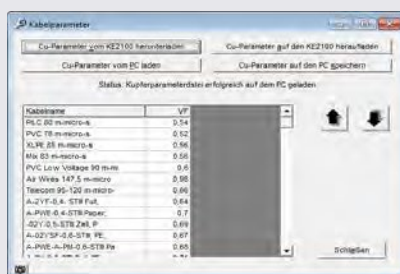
Kabelparameter

Cu-Parameter vom KE2100 herunterladen

Cu-Parameter auf den KE2100 heraufladen

Cu-Parameter vom PC laden

Cu-Parameter auf den PC speichern

Status: Kupferparameterdatei erfolgreich auf dem PC geladen

| Kabelname | VF |
|---|---|
| PLC 80 m-micro-s | 0,54 |
| PVC 78 m-micro-s | 0,52 |
| XLPE 85 m-micro-s | 0,56 |
| Mix 83 m-micro-s | 0,56 |
| PVC Low Voltage 90 m-m | 0,6 |
| Air Wires 147,5 m-micro | 0,98 |
| Telecom 95-120 m-micro- | 0,66 |
| A-2YF-0,4- ST8 Full, | 0,64 |
| A-PWE-0,4-ST8 Paper, | 0,7 |
| -02Y-0,5-ST8 Zell, P | 0,69 |
| A-02YSF-0,6-ST8 PE, | 0,67 |
| A-PWE-A-PM-0,6-ST8 Pa | 0,65 |
| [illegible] | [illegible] |

Schließen